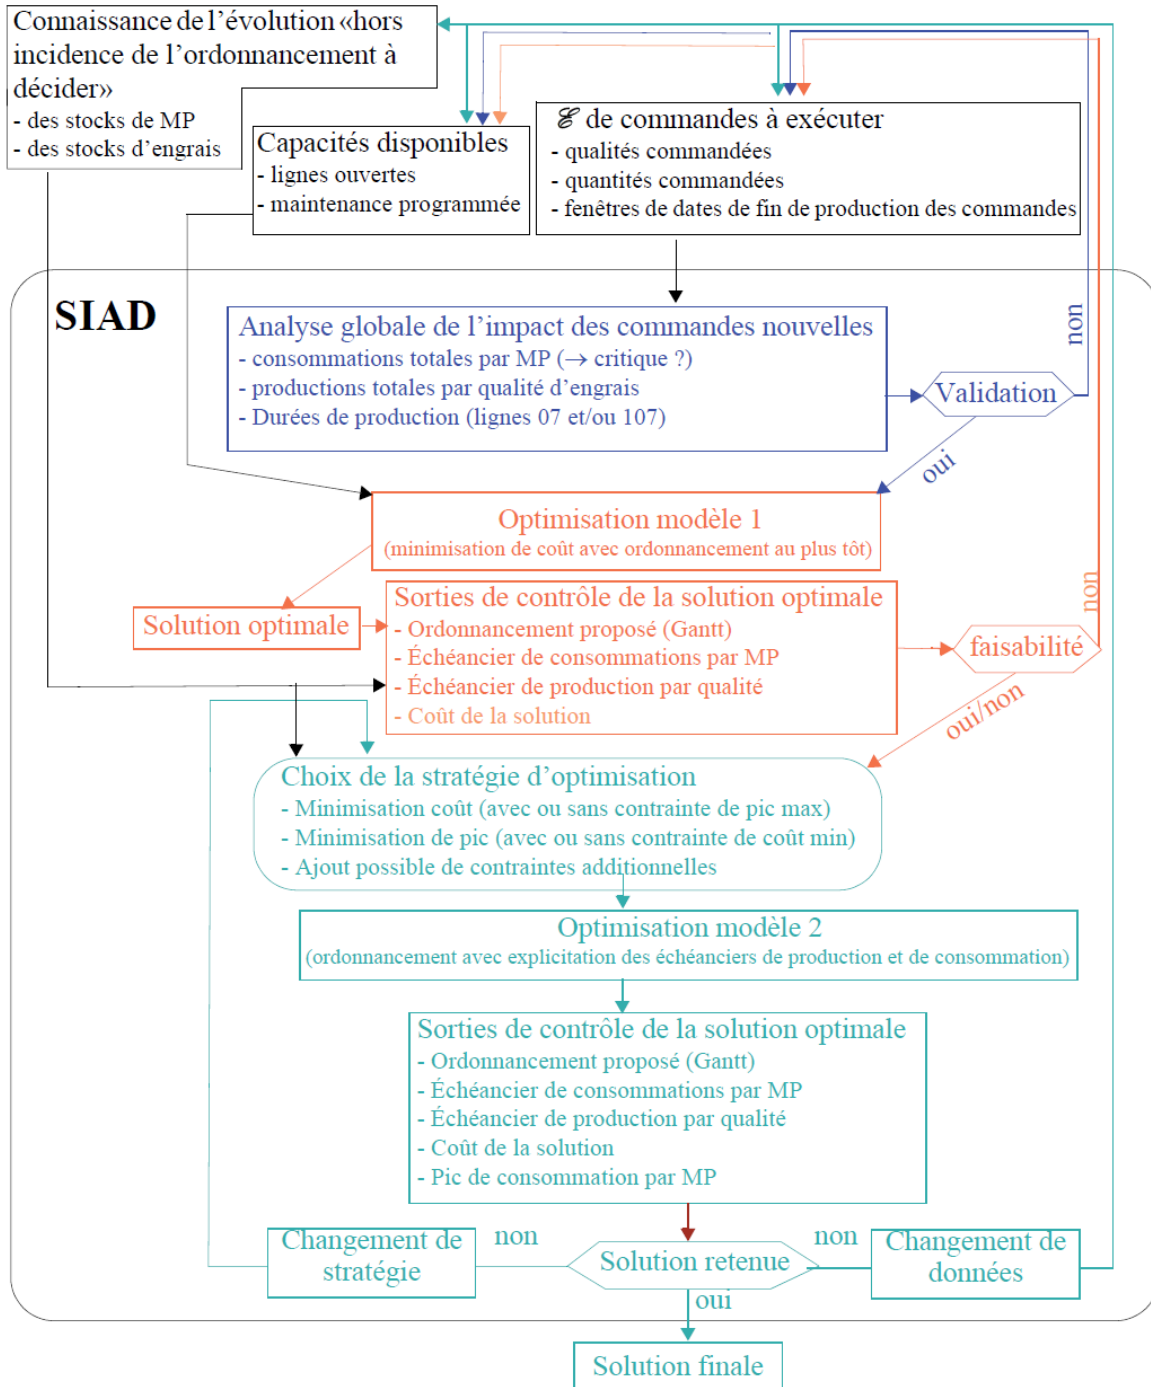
Connaissance de l'évolution «hors incidence de l'ordonnancement à décider»
- des stocks de MP
- des stocks d'engrais

Capacités disponibles
- lignes ouvertes
- maintenance programmée

$\mathscr{E}$ de commandes à exécuter
- qualités commandées
- quantités commandées
- fenêtres de dates de fin de production des commandes

SIAD

Analyse globale de l'impact des commandes nouvelles
- consommations totales par MP (→ critique ?)
- productions totales par qualité d'engrais
- Durées de production (lignes 07 et/ou 107)

non

Validation

oui

Optimisation modèle 1
(minimisation de coût avec ordonnancement au plus tôt)

Solution optimale

Sorties de contrôle de la solution optimale
- Ordonnancement proposé (Gantt)
- Échéancier de consommations par MP
- Échéancier de production par qualité
- Coût de la solution

non

faisabilité

oui/non

Choix de la stratégie d'optimisation
- Minimisation coût (avec ou sans contrainte de pic max)
- Minimisation de pic (avec ou sans contrainte de coût min)
- Ajout possible de contraintes additionnelles

Optimisation modèle 2
(ordonnancement avec explicitation des échéanciers de production et de consommation)

Sorties de contrôle de la solution optimale
- Ordonnancement proposé (Gantt)
- Échéancier de consommations par MP
- Échéancier de production par qualité
- Coût de la solution
- Pic de consommation par MP

Changement de stratégie

non

Solution retenue

non

Changement de données

oui

Solution finale